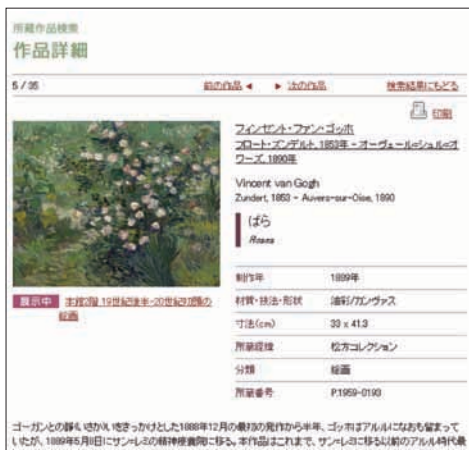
所蔵作品検索
作品詳細

5 / 35

前の作品 ◄ ► 次の作品

検索結果にもどる

印刷

フィンセント・ファン・ゴッホ
フロート・ズンデルト, 1853年 - オーヴェール=シュル=オワーズ, 1890年

Vincent van Gogh
Zundert, 1853 - Auvers-sur-Oise, 1890

ばら
Roses

展示中 本館2階 19世紀後半~20世紀初頭の絵画

| 制作年 | 1889年 |
|---|---|
| 材質・技法・形状 | 油彩/カンヴァス |
| 寸法(cm) | 33 x 41.3 |
| 所蔵経緯 | 松方コレクション |
| 分類 | 絵画 |
| 所蔵番号 | P.1959-0193 |

ゴーガンとの諍いをきっかけとした1888年12月の最初の発作から半年、ゴッホはアルルになおも留まっていたが、1889年5月8日にサン=レミの精神療養院に移る。本作品はこれまで、サン=レミに移る以前のアルル時代最